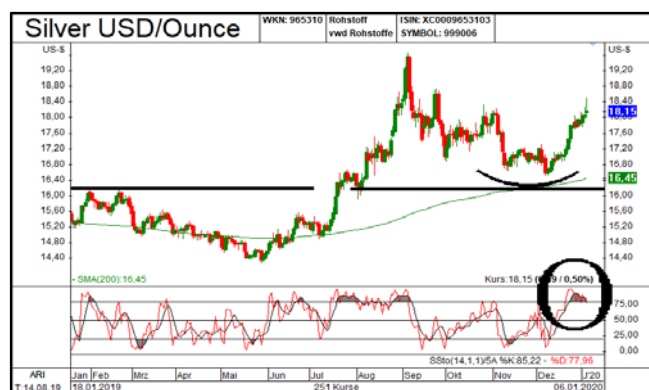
Silver USD/Ounce

WKN: 965310 Rohstoff vwd Rohstoffe

ISIN: XC0009653103 SYMBOL: 999006

US-$

19,20
18,80
18,40
18,00
17,60
17,20
16,80
16,40
16,00
15,60
15,20
14,80
14,40

US-$

19,20
18,80
18,40
18,15
17,60
17,20
16,80
16,45
16,00
15,60
15,20
14,80
14,40

SMA(200): 16,45

Kurs: 18,15 ([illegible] / 0,50%)

75,00
50,00
25,00
0,00

SSto(14,1,1)/5A %K:85,22 - %D:77,96

ARI
T: 14.08.19

Jan Feb Mrz Apr Mai Jun Jul Aug Sep Okt Nov Dez J'20

18.01.2019

251 Kurse

06.01.2020